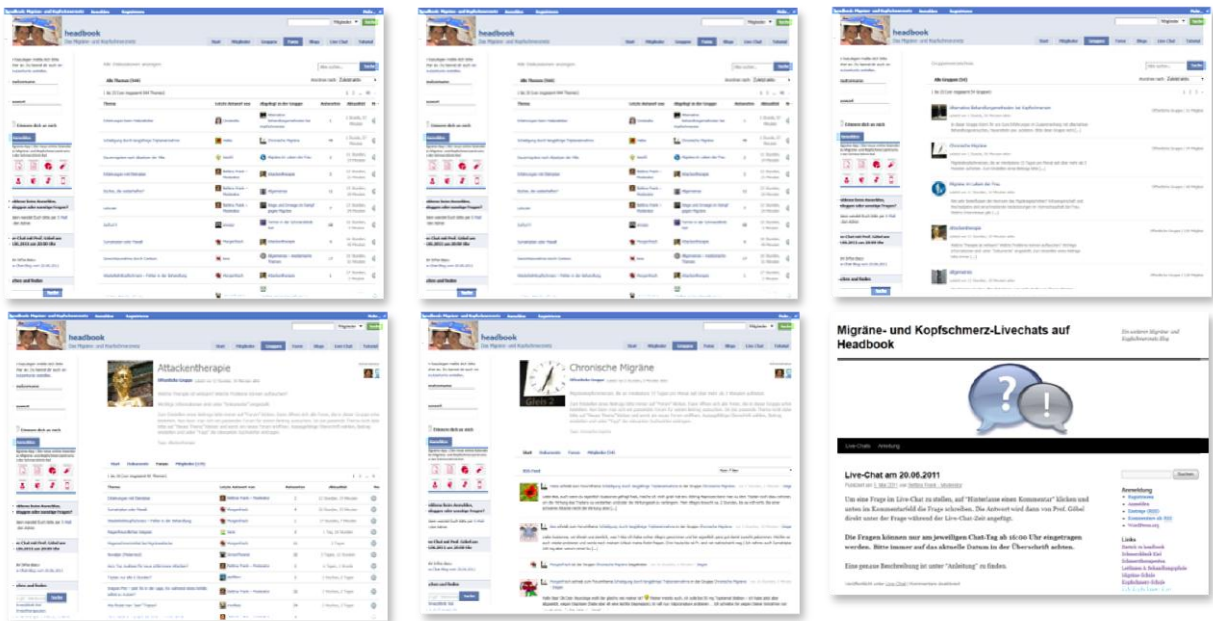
headbook
Das Migräne- und Kopfschmerz-Netz

Start Mitglieder Gruppen Foren Blogs Live-Chat Tutorial

headbook
Das Migräne- und Kopfschmerz-Netz

headbook
Das Migräne- und Kopfschmerz-Netz

headbook
Das Migräne- und Kopfschmerz-Netz

Attackentherapie

headbook
Das Migräne- und Kopfschmerz-Netz

Chronische Migräne

Migräne- und Kopfschmerz-Livechats auf Headbook

Live-Chats Anleitung

Live-Chat am 20.06.2011

Um eine Frage im Live-Chat zu stellen, auf "Hinterlasse einen Kommentar" klicken und unten im Kommentarfeld die Frage schreiben. Die Antwort wird dann von Prof. Göbel direkt unter der Frage während der Live-Chat-Zeit angefügt.

Die Fragen können nur am jeweiligen Chat-Tag ab 16:00 Uhr eingetragen werden. Bitte immer auf das aktuelle Datum in der Überschrift achten.

Eine genaue Beschreibung ist unter "Anleitung" zu finden.

Suchen

Anmeldung

Links